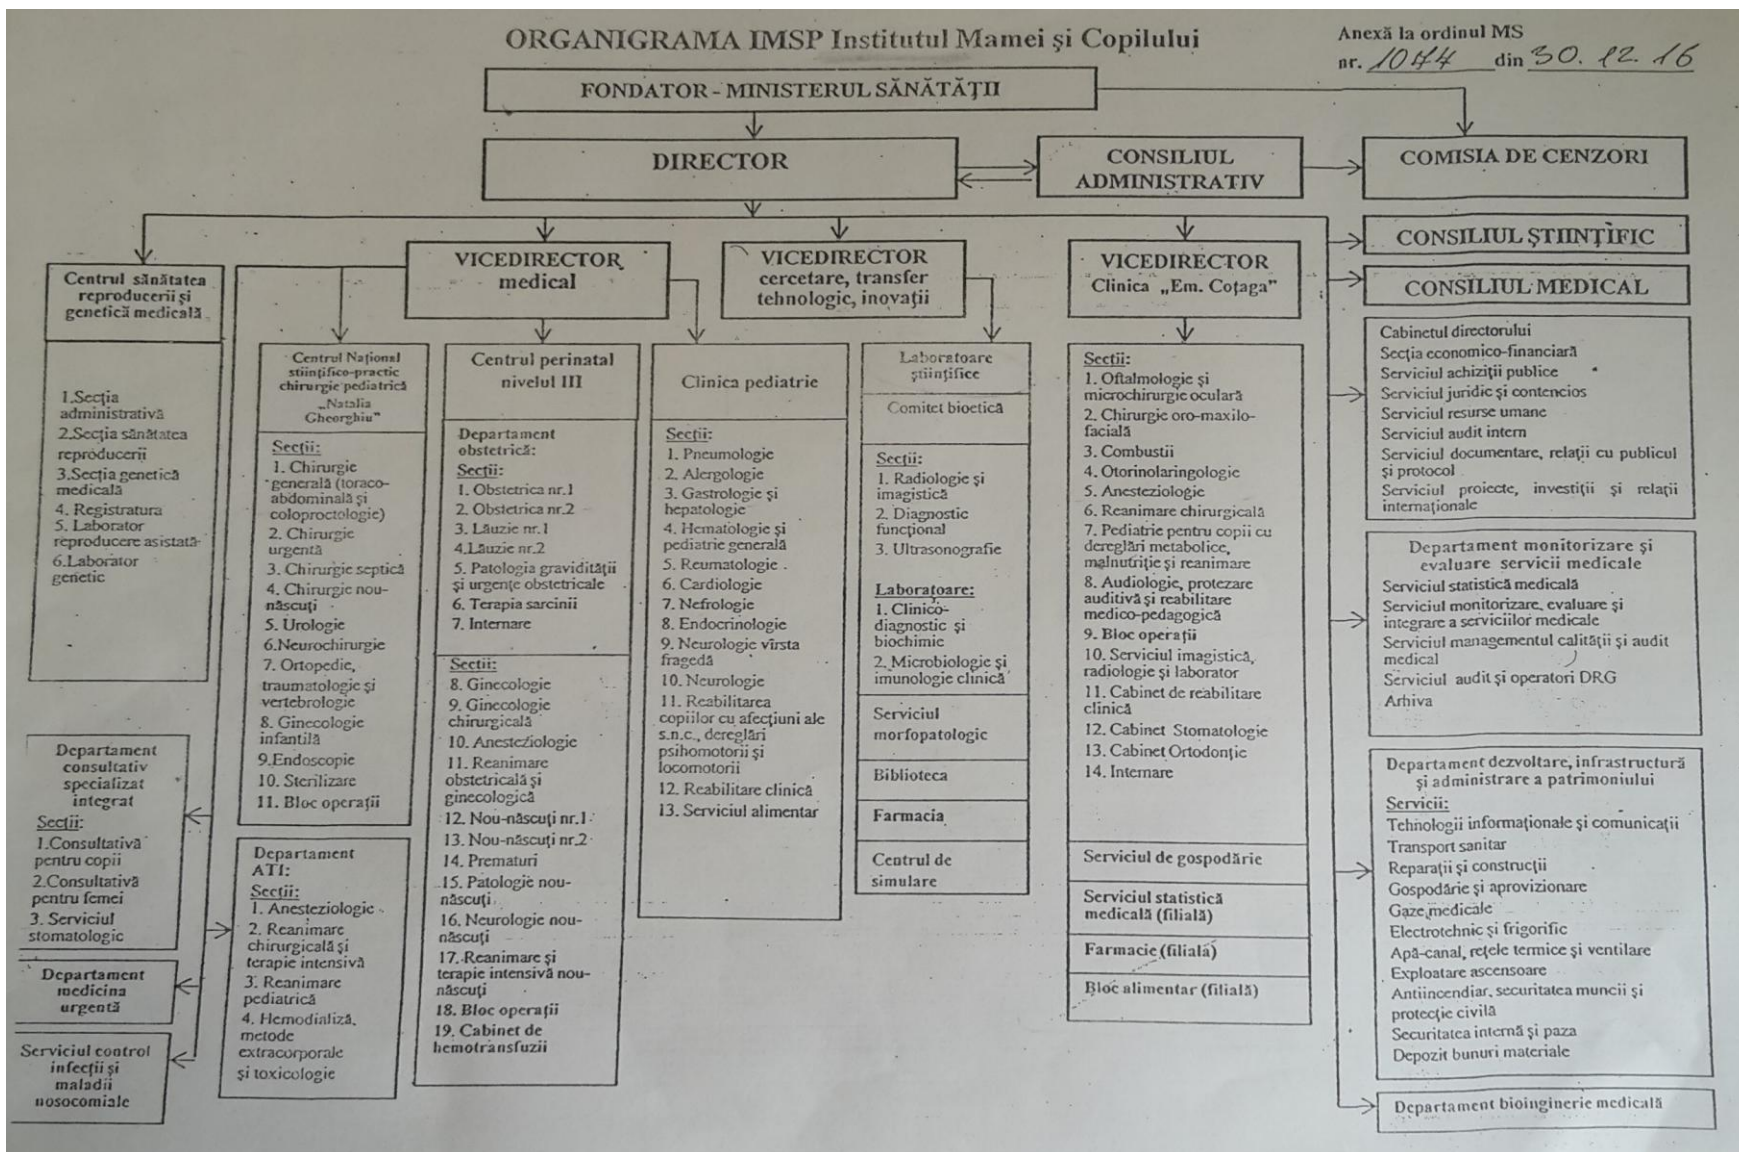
ORGANIGRAMA IMSP Institutul Mamei şi Copilului

Anexă la ordinul MS nr. 1044 din 30. 12. 16

FONDATOR - MINISTERUL SĂNĂTĂŢII

DIRECTOR

CONSILIUL ADMINISTRATIV

COMISIA DE CENZORI

CONSILIUL ŞTIINŢIFIC

CONSILIUL MEDICAL

Centrul sănătatea reproducerii şi genetică medicală

1.Secţia administrativă
2.Secţia sănătatea reproducerii
3.Secţia genetică medicală
4. Registratura
5. Laborator reproducere asistată
6.Laborator genetic

Departament consultativ specializat integrat
Secţii:
1.Consultativă pentru copii
2.Consultativă pentru femei
3. Serviciul stomatologic

Departament medicina urgentă

Serviciul control infecţii şi maladii nosocomiale

VICEDIRECTOR medical

Centrul Naţional ştiinţifico-practic chirurgie pediatrică „Natalia Gheorghiu"
Secţii:
1. Chirurgie generală (toraco-abdominală şi coloproctologie)
2. Chirurgie urgentă
3. Chirurgie septică
4. Chirurgie nou-născuţi
5. Urologie
6.Neurochirurgie
7. Ortopedie, traumatologie şi vertebrologie
8. Ginecologie infantilă
9.Endoscopie
10. Sterilizare
11. Bloc operaţii

Departament ATI:
Secţii:
1. Anesteziologie
2. Reanimare chirurgicală şi terapie intensivă
3. Reanimare pediatrică
4. Hemodializă, metode extracorporale şi toxicologie

Centrul perinatal nivelul III
Departament obstetrică:
Secţii:
1. Obstetrica nr.1
2. Obstetrica nr.2
3. Lăuzie nr.1
4.Lăuzie nr.2
5. Patologia graviditătii şi urgenţe obstetricale
6. Terapia sarcinii
7. Internare
Secţii:
8. Ginecologie
9. Ginecologie chirurgicală
10. Anesteziologie
11. Reanimare obstetricală şi ginecologică
12. Nou-născuţi nr.1
13. Nou-născuţi nr.2
14. Prematuri
15. Patologie nou-născuţi
16. Neurologie nou-născuţi
17. Reanimare şi terapie intensivă nou-născuţi
18. Bloc operaţii
19. Cabinet de hemotransfuzii

Clinica pediatrie
Secţii:
1. Pneumologie
2. Alergologie
3. Gastrologie şi hepatologie
4. Hematologie şi pediatrie generală
5. Reumatologie
6. Cardiologie
7. Nefrologie
8. Endocrinologie
9. Neurologie vîrsta fragedă
10. Neurologie
11. Reabilitarea copiilor cu afecţiuni ale s.n.c., dereglări psihomotorii şi locomotorii
12. Reabilitare clinică
13. Serviciul alimentar

VICEDIRECTOR cercetare, transfer tehnologic, inovaţii

Laboratoare ştiinţifice
Comitet bioetică
Secţii:
1. Radiologie şi imagistică
2. Diagnostic funcţional
3. Ultrasonografie
Laboratoare:
1. Clinico-diagnostic şi biochimie
2. Microbiologie şi imunologie clinică
Serviciul morfopatologic
Biblioteca
Farmacia
Centrul de simulare

VICEDIRECTOR Clinica „Em. Coţaga"
Secţii:
1. Oftalmologie şi microchirurgie oculară
2. Chirurgie oro-maxilo-facială
3. Combustii
4. Otorinolaringologie
5. Anesteziologie
6. Reanimare chirurgicală
7. Pediatrie pentru copii cu dereglări metabolice, malnutriţie şi reanimare
8. Audiologie, protezare auditivă şi reabilitare medico-pedagogică
9. Bloc operaţii
10. Serviciul imagistică, radiologie şi laborator
11. Cabinet de reabilitare clinică
12. Cabinet Stomatologie
13. Cabinet Ortodonţie
14. Internare
Serviciul de gospodărie
Serviciul statistică medicală (filială)
Farmacie (filială)
Bloc alimentar (filială)

Cabinetul directorului
Secţia economico-financiară
Serviciul achiziţii publice
Serviciul juridic şi contencios
Serviciul resurse umane
Serviciul audit intern
Serviciul documentare, relaţii cu publicul şi protocol
Serviciul proiecte, investiţii şi relaţii internaţionale

Departament monitorizare şi evaluare servicii medicale
Serviciul statistică medicală
Serviciul monitorizare, evaluare şi integrare a serviciilor medicale
Serviciul managementul calităţii şi audit medical
Serviciul audit şi operatori DRG
Arhiva

Departament dezvoltare, infrastructură şi administrare a patrimoniului
Servicii:
Tehnologii informaţionale şi comunicaţii
Transport sanitar
Reparaţii şi construcţii
Gospodărie şi aprovizionare
Gaze medicale
Electrotehnic şi frigorific
Apă-canal, reţele termice şi ventilare
Exploatare ascensoare
Antiincendiar, securitatea muncii şi protecţie civilă
Securitatea internă şi paza
Depozit bunuri materiale

Departament bioinginerie medicală